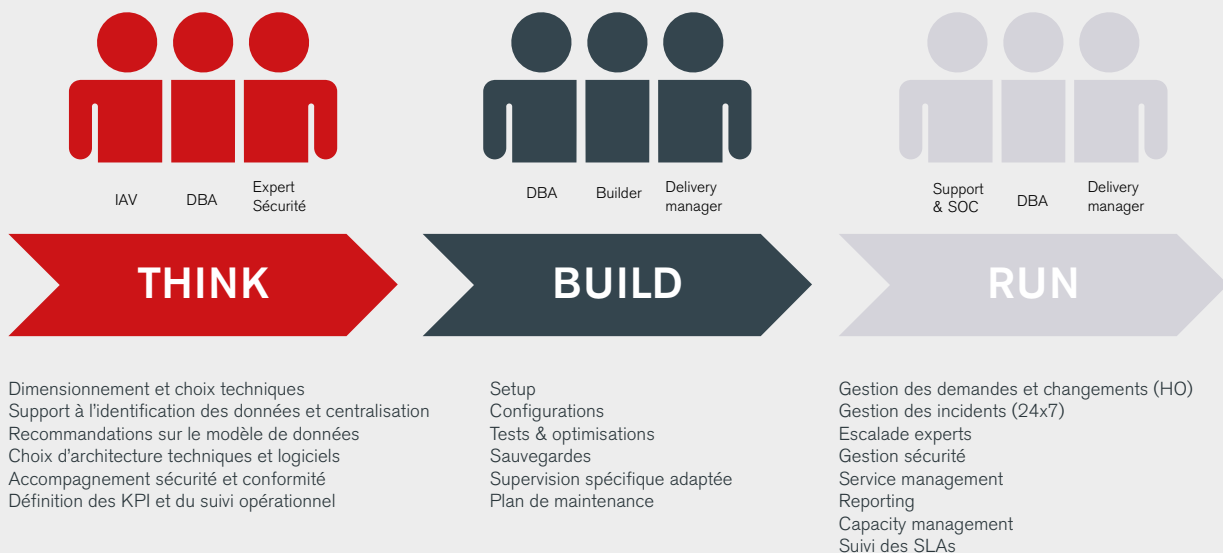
IAV DBA Expert Sécurité

THINK

DBA Builder Delivery manager

BUILD

Support & SOC DBA Delivery manager

RUN

Dimensionnement et choix techniques
Support à l'identification des données et centralisation
Recommandations sur le modèle de données
Choix d'architecture techniques et logiciels
Accompagnement sécurité et conformité
Définition des KPI et du suivi opérationnel

Setup
Configurations
Tests & optimisations
Sauvegardes
Supervision spécifique adaptée
Plan de maintenance

Gestion des demandes et changements (HO)
Gestion des incidents (24x7)
Escalade experts
Gestion sécurité
Service management
Reporting
Capacity management
Suivi des SLAs